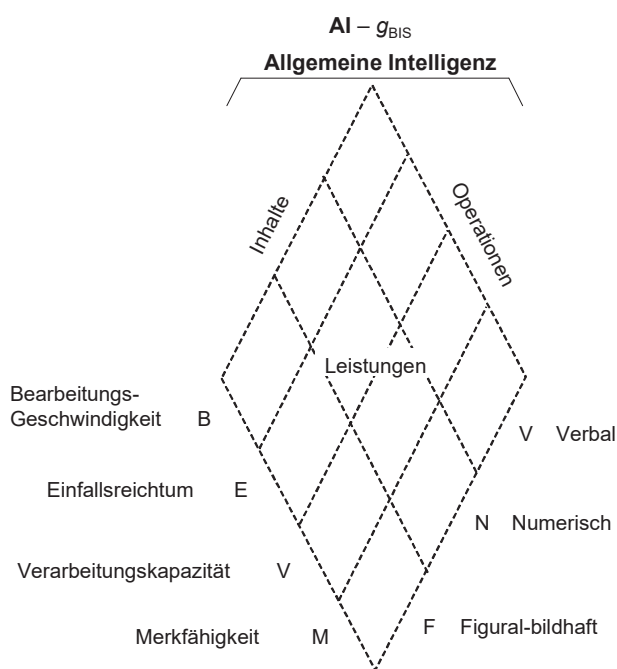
**AI** – $g_{BIS}$

**Allgemeine Intelligenz**

Inhalte

Operationen

Leistungen

Bearbeitungs-Geschwindigkeit B

Einfallsreichtum E

Verarbeitungskapazität V

Merkfähigkeit M

V Verbal

N Numerisch

F Figural-bildhaft